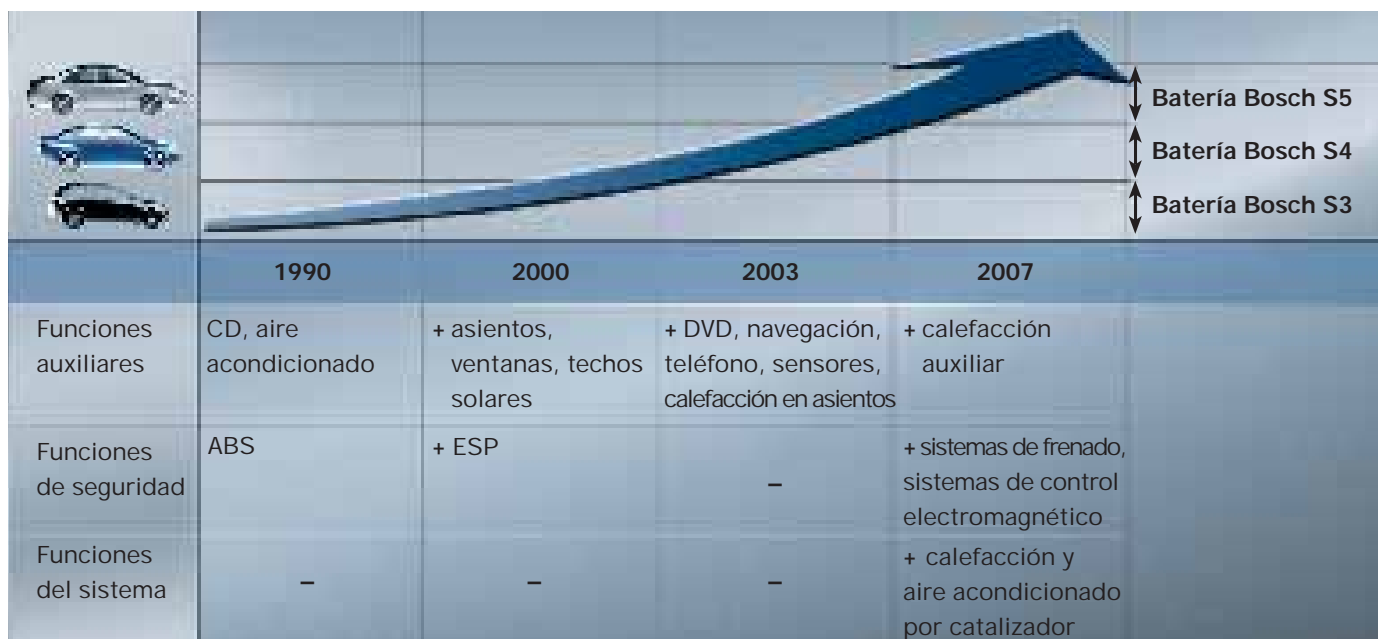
Batería Bosch S5
Batería Bosch S4
Batería Bosch S3

| | 1990 | 2000 | 2003 | 2007 |
|---|---|---|---|---|
| Funciones auxiliares | CD, aire acondicionado | + asientos, ventanas, techos solares | + DVD, navegación, teléfono, sensores, calefacción en asientos | + calefacción auxiliar |
| Funciones de seguridad | ABS | + ESP | – | + sistemas de frenado, sistemas de control electromagnético |
| Funciones del sistema | – | – | – | + calefacción y aire acondicionado por catalizador |